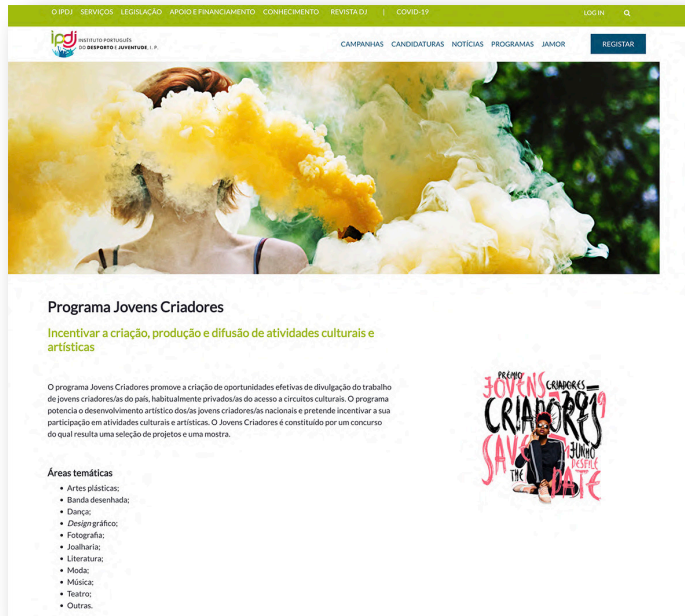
O IPDJ SERVIÇOS LEGISLAÇÃO APOIO E FINANCIAMENTO CONHECIMENTO REVISTA DJ | COVID-19 LOG IN

ipdj INSTITUTO PORTUGUÊS DO DESPORTO E JUVENTUDE, I. P.

CAMPANHAS CANDIDATURAS NOTÍCIAS PROGRAMAS JAMOR REGISTAR

Programa Jovens Criadores

Incentivar a criação, produção e difusão de atividades culturais e artísticas

O programa Jovens Criadores promove a criação de oportunidades efetivas de divulgação do trabalho de jovens criadores/as do país, habitualmente privados/as do acesso a circuitos culturais. O programa potencia o desenvolvimento artístico dos/as jovens criadores/as nacionais e pretende incentivar a sua participação em atividades culturais e artísticas. O Jovens Criadores é constituído por um concurso do qual resulta uma seleção de projetos e uma mostra.

PRÉMIO JOVENS CRIADORES 2019 SAVE THE DATE JUNHO DESFILE

Áreas temáticas

- Artes plásticas;
- Banda desenhada;
- Dança;
- Design gráfico;
- Fotografia;
- Joalharia;
- Literatura;
- Moda;
- Música;
- Teatro;
- Outras.